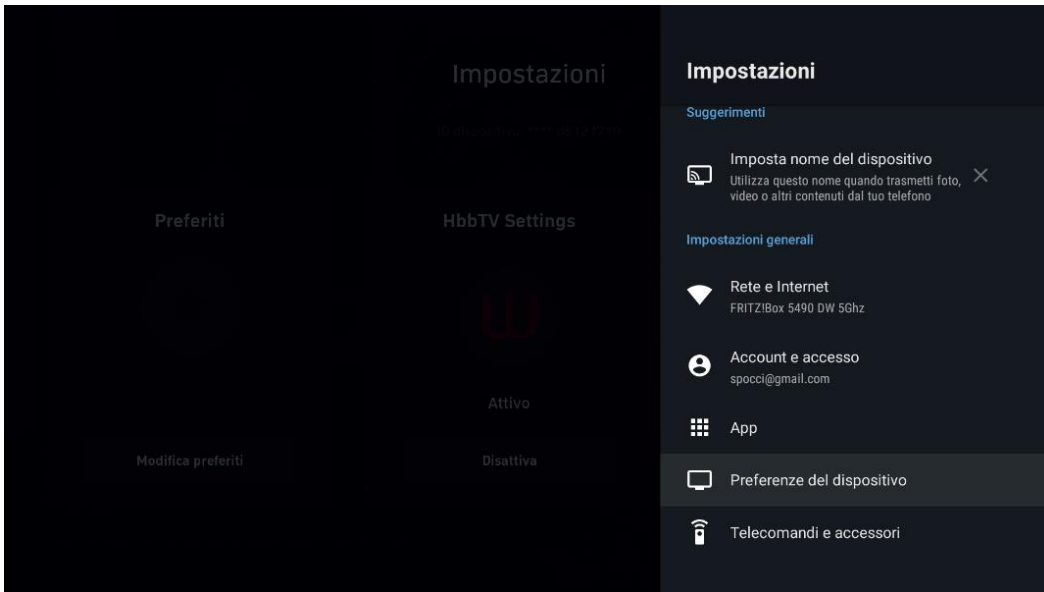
Impostazioni

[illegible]

Preferiti

HbbTV Settings

Attivo

Modifica preferiti

Disattiva

Impostazioni

Suggerimenti

Imposta nome del dispositivo
Utilizza questo nome quando trasmetti foto, video o altri contenuti dal tuo telefono

Impostazioni generali

Rete e Internet
FRITZ!Box 5490 DW 5Ghz

Account e accesso
spocci@gmail.com

App

Preferenze del dispositivo

Telecomandi e accessori